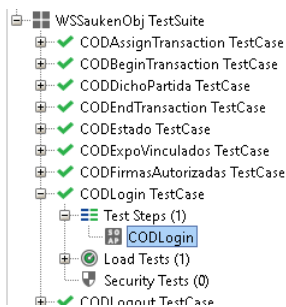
WSSaukenObj TestSuite
CODAssignTransaction TestCase
CODBeginTransaction TestCase
CODDichoPartida TestCase
CODEndTransaction TestCase
CODEstado TestCase
CODExpoVinculados TestCase
CODFirmasAutorizadas TestCase
CODLogin TestCase
Test Steps (1)
CODLogin
Load Tests (1)
Security Tests (0)
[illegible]